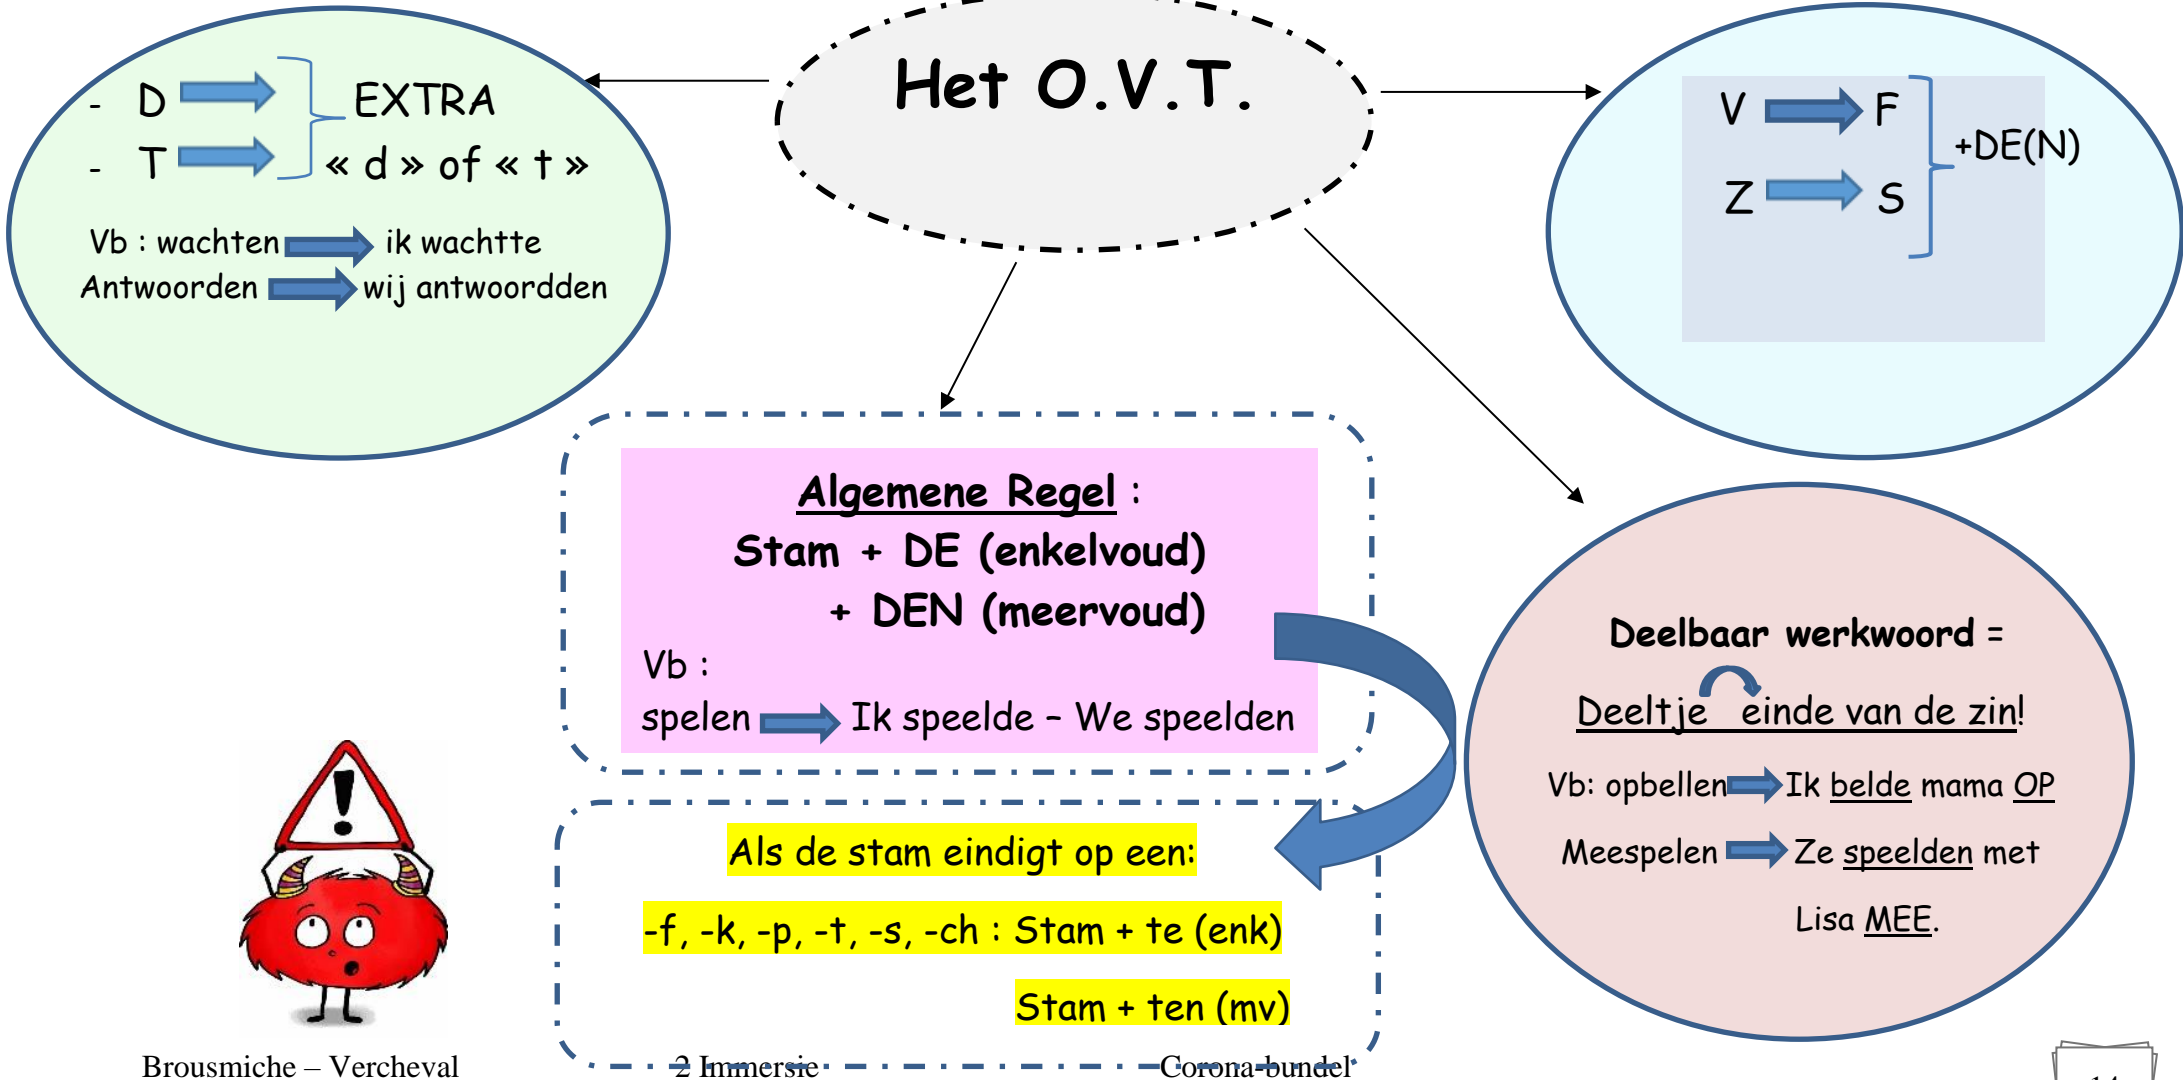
Het O.V.T.

- D
- T
EXTRA
« d » of « t »

Vb : wachten ik wachtte
Antwoorden wij antwoordden

V F
Z S
+DE(N)

Algemene Regel :
Stam + DE (enkelvoud)
+ DEN (meervoud)
Vb :
spelen Ik speelde – We speelden

Deelbaar werkwoord =
Deeltje einde van de zin!
Vb: opbellen Ik belde mama OP
Meespelen Ze speelden met Lisa MEE.

Als de stam eindigt op een:
-f, -k, -p, -t, -s, -ch : Stam + te (enk)
Stam + ten (mv)

Brousmiche – Vercheval 2 Immersie Corona-bundel 14